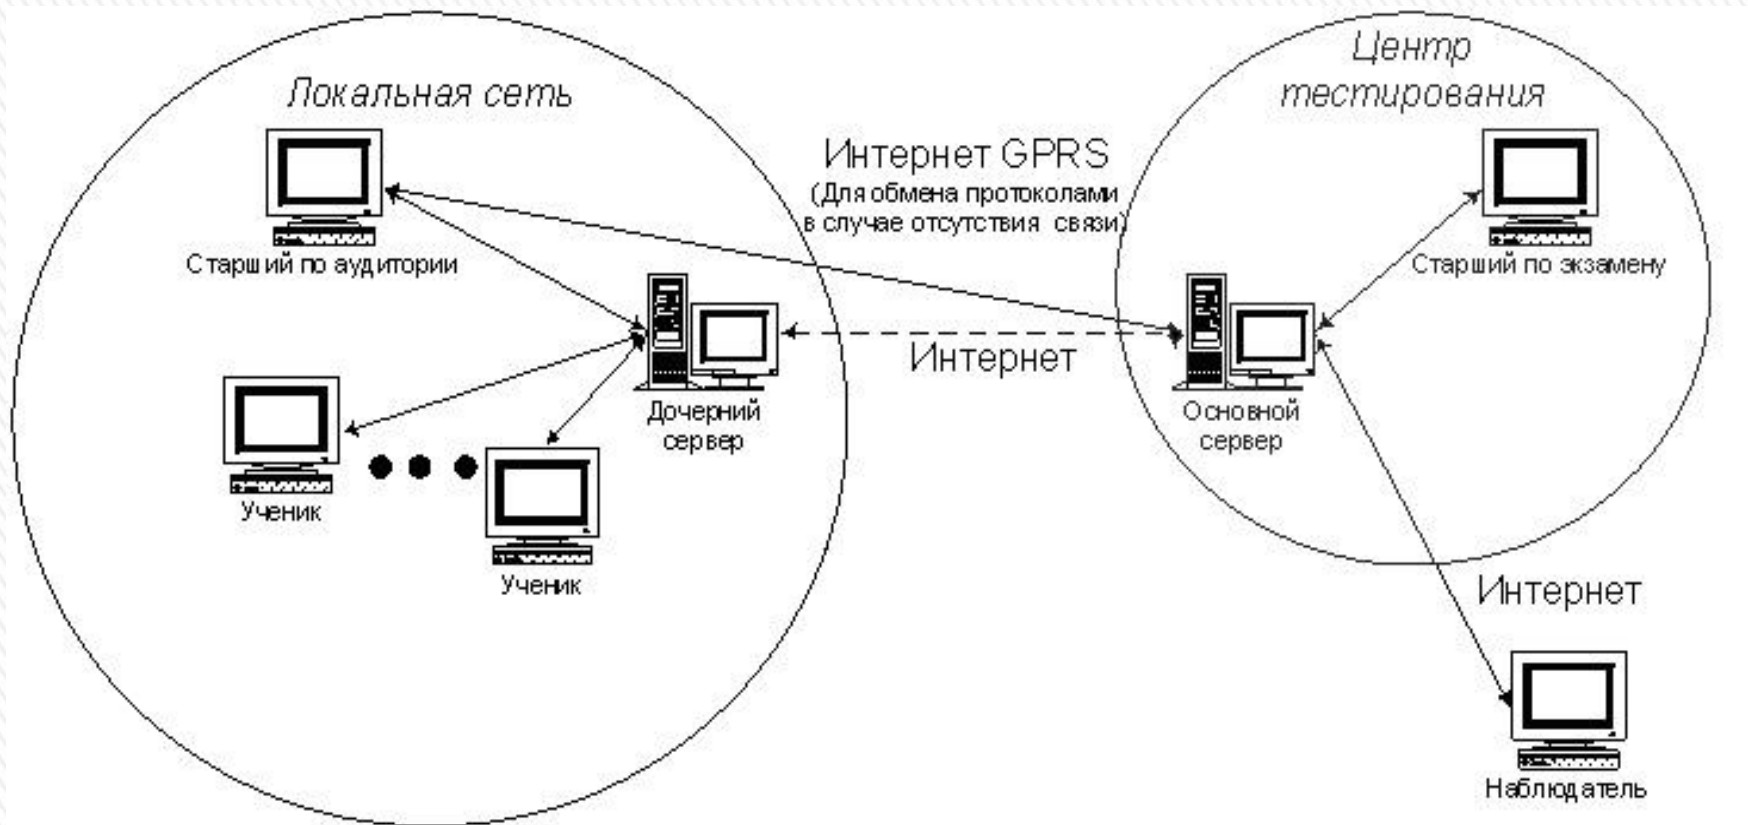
Локальная сеть

Центр тестирования

Интернет GPRS
(Для обмена протоколами в случае отсутствия связи)

Старший по аудитории

Старший по экзамену

Интернет

Дочерний сервер

Основной сервер

Ученик

Ученик

Интернет

Наблюдатель